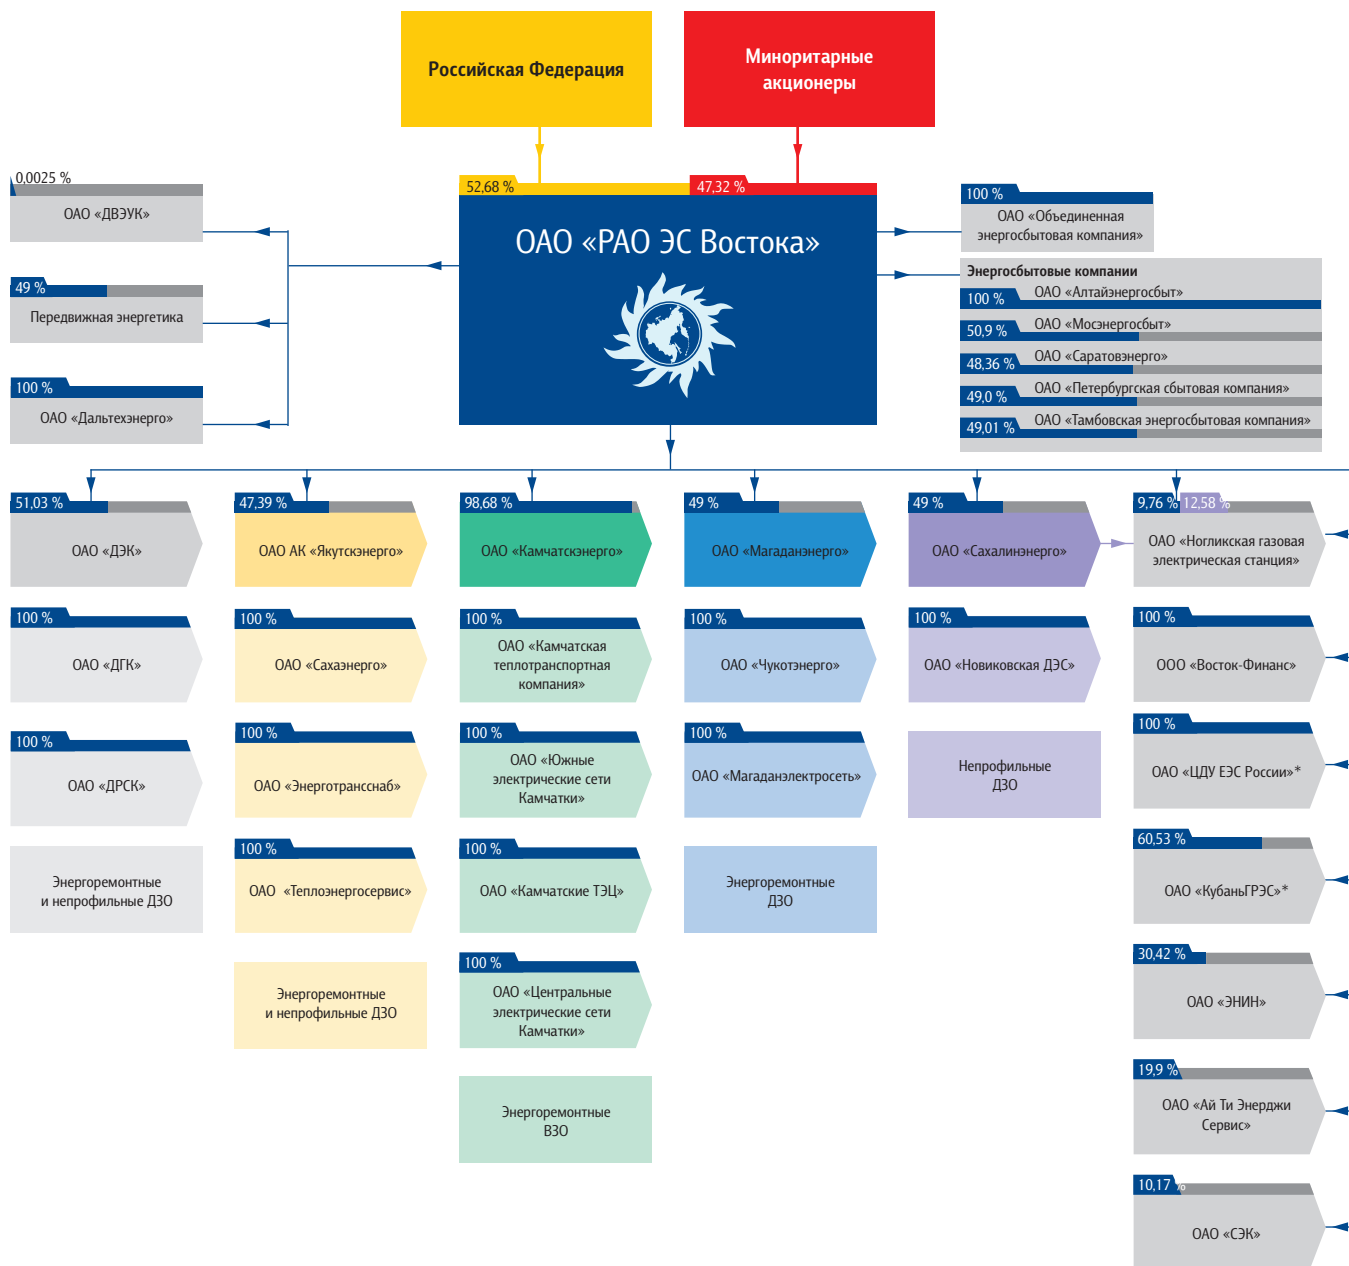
Российская Федерация

Миноритарные акционеры

52,68 %

47,32 %

ОАО «РАО ЭС Востока»

0,0025 %
ОАО «ДВЭУК»

49 %
Передвижная энергетика

100 %
ОАО «Дальтехэнерго»

100 %
ОАО «Объединенная энергосбытовая компания»

Энергосбытовые компании
100 % ОАО «Алтайэнергосбыт»
50,9 % ОАО «Мосэнергосбыт»
48,36 % ОАО «Саратовэнерго»
49,0 % ОАО «Петербургская сбытовая компания»
49,01 % ОАО «Тамбовская энергосбытовая компания»

51,03 %
ОАО «ДЭК»

100 %
ОАО «ДГК»

100 %
ОАО «ДРСК»

Энергоремонтные и непрофильные ДЗО

47,39 %
ОАО АК «Якутскэнерго»

100 %
ОАО «Сахаэнерго»

100 %
ОАО «Энерготрансснаб»

100 %
ОАО «Теплоэнергосервис»

Энергоремонтные и непрофильные ДЗО

98,68 %
ОАО «Камчатскэнерго»

100 %
ОАО «Камчатская теплотранспортная компания»

100 %
ОАО «Южные электрические сети Камчатки»

100 %
ОАО «Камчатские ТЭЦ»

100 %
ОАО «Центральные электрические сети Камчатки»

Энергоремонтные ВЗО

49 %
ОАО «Магаданэнерго»

100 %
ОАО «Чукотэнерго»

100 %
ОАО «Магаданэлектросеть»

Энергоремонтные ДЗО

49 %
ОАО «Сахалинэнерго»

100 %
ОАО «Новиковская ДЭС»

Непрофильные ДЗО

9,76 % 12,58 %
ОАО «Ноглинкская газовая электрическая станция»

100 %
ООО «Восток-Финанс»

100 %
ОАО «ЦДУ ЕЭС России»*

60,53 %
ОАО «КубаньГРЭС»*

30,42 %
ОАО «ЭНИН»

19,9 %
ОАО «Ай Ти Энерджи Сервис»

10,17 %
ОАО «СЭК»